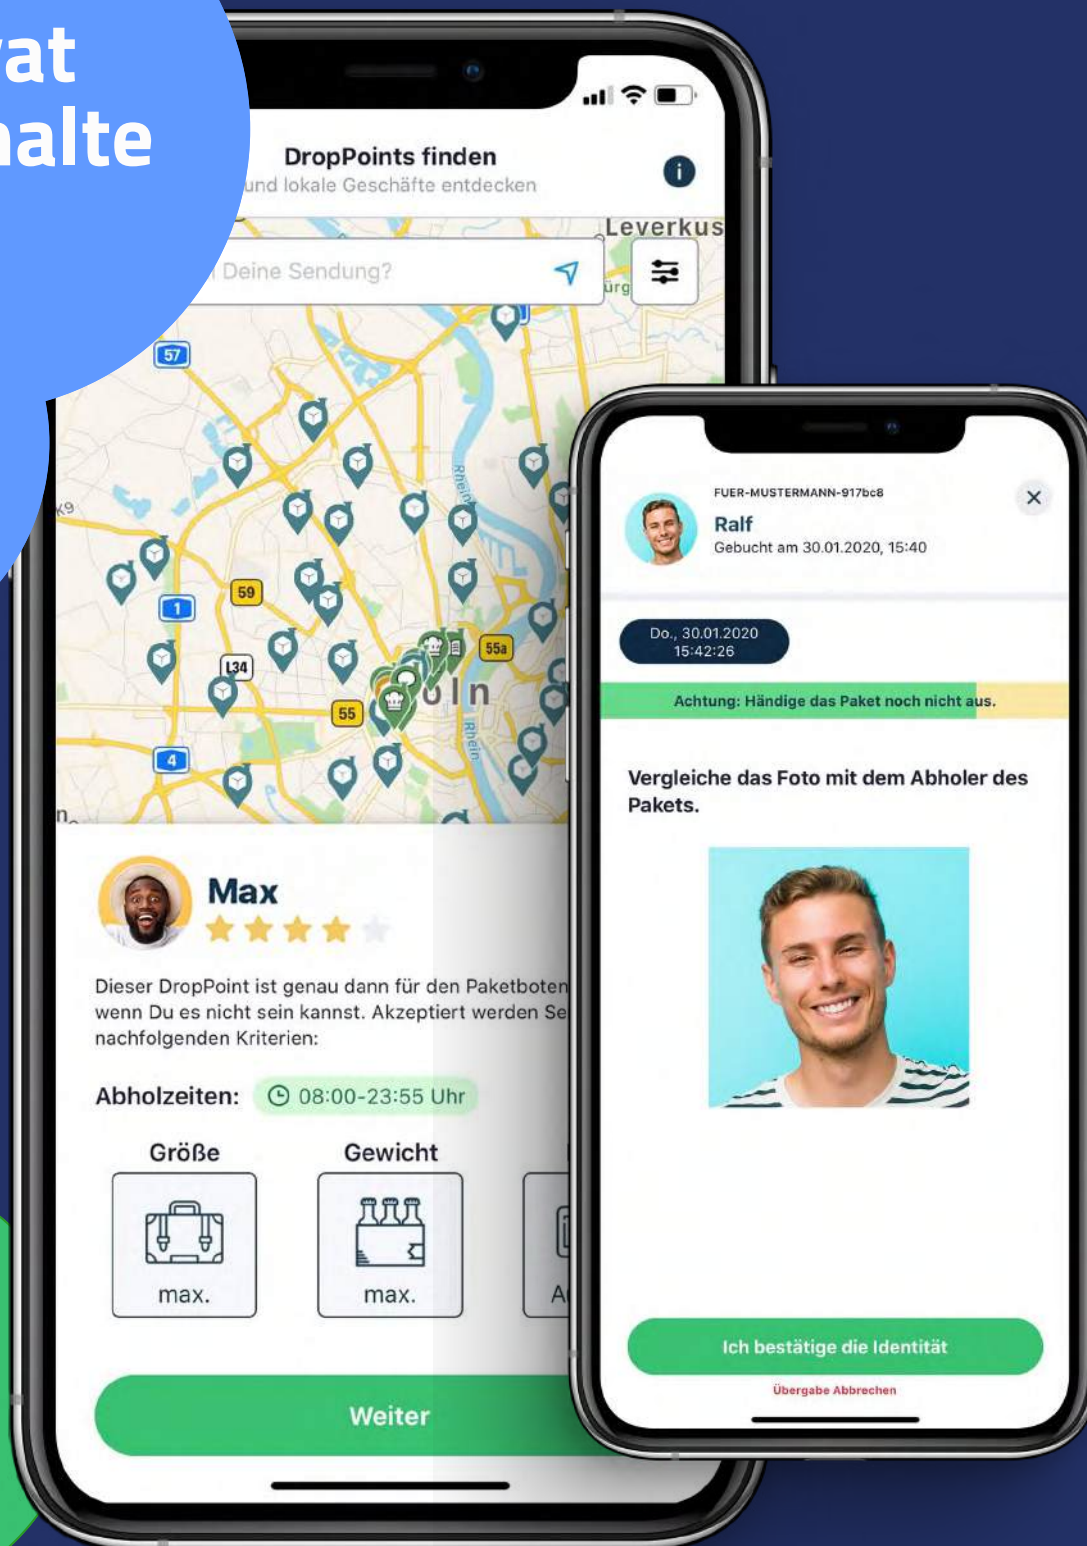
at
alte

DropPoints finden
und lokale Geschäfte entdecken

Leverkus

Deine Sendung?

57
K9
59
1
L34
55
55a
4
Rhein
Rhein
öln

Max

Dieser DropPoint ist genau dann für den Paketboten wenn Du es nicht sein kannst. Akzeptiert werden Se nachfolgenden Kriterien:

Abholzeiten: 08:00-23:55 Uhr

Größe
max.

Gewicht
max.

A

Weiter

FUER-MUSTERMANN-917bc8
Ralf
Gebucht am 30.01.2020, 15:40

Do., 30.01.2020
15:42:26

Achtung: Händige das Paket noch nicht aus.

Vergleiche das Foto mit dem Abholer des Pakets.

Ich bestätige die Identität
Übergabe Abbrechen